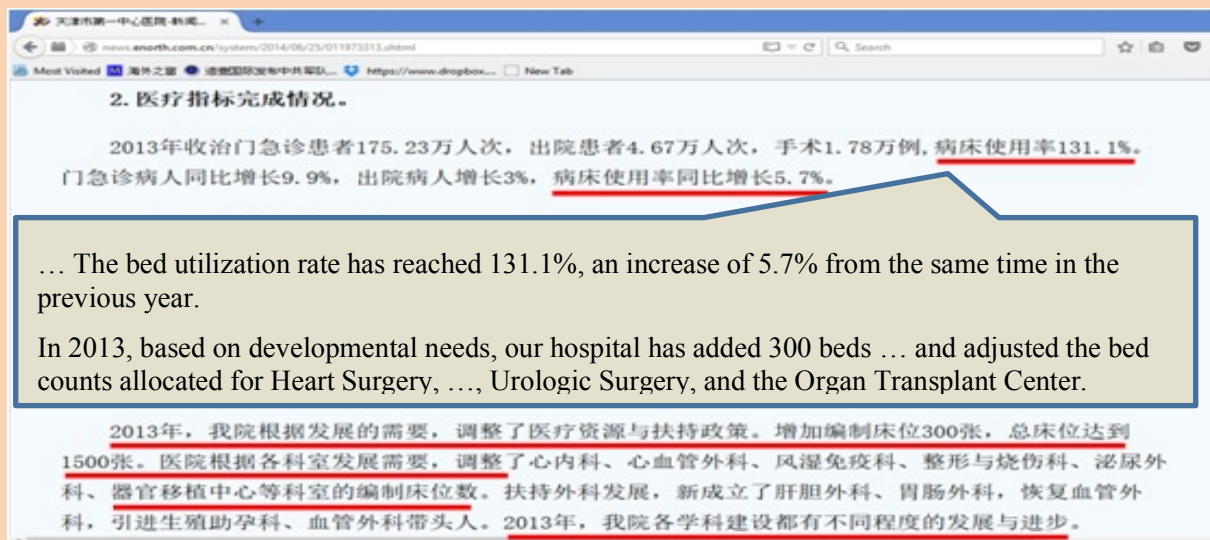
天津市第一中心医院-新闻... ×

news.enorth.com.cn/system/2014/06/25/011973313.shtml

Search

Most Visited 海外之窗 请查国际发布中共军队... https://www.dropbox.... New Tab

2. 医疗指标完成情况。

2013年收治门急诊患者175.23万人次，出院患者4.67万人次，手术1.78万例，病床使用率131.1%。门急诊病人同比增长9.9%，出院病人增长3%，病床使用率同比增长5.7%。

… The bed utilization rate has reached 131.1%, an increase of 5.7% from the same time in the previous year.

In 2013, based on developmental needs, our hospital has added 300 beds … and adjusted the bed counts allocated for Heart Surgery, …, Urologic Surgery, and the Organ Transplant Center.

2013年，我院根据发展的需要，调整了医疗资源与扶持政策。增加编制床位300张，总床位达到1500张。医院根据各科室发展需要，调整了心内科、心血管外科、风湿免疫科、整形与烧伤科、泌尿外科、器官移植中心等科室的编制床位数。扶持外科发展，新成立了肝胆外科、胃肠外科，恢复血管外科，引进生殖助孕科、血管外科带头人。2013年，我院各学科建设都有不同程度的发展与进步。